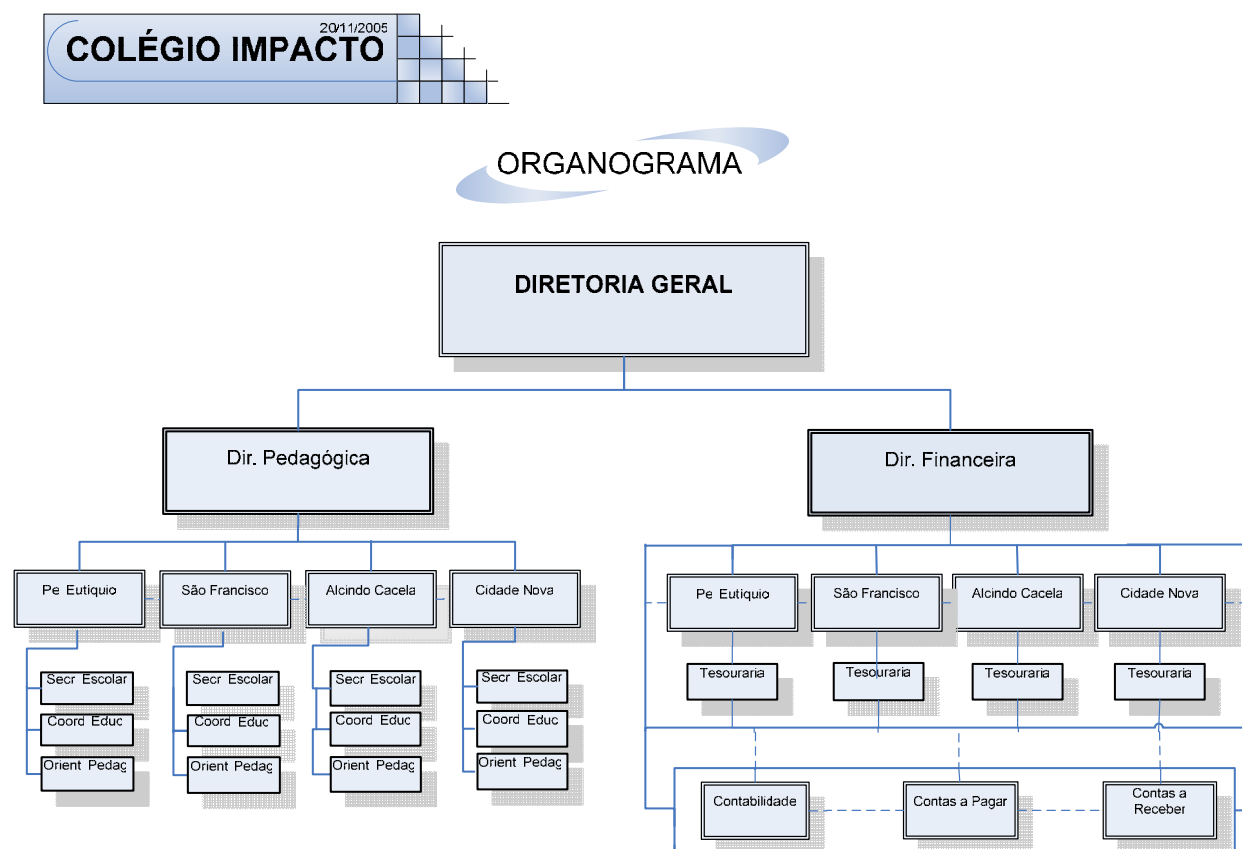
20/11/2005
COLÉGIO IMPACTO

ORGANOGRAMA

DIRETORIA GERAL

Dir. Pedagógica

Dir. Financeira

Pe Eutiquio

São Francisco

Alcindo Cacela

Cidade Nova

Secr Escolar
Coord Educ
Orient Pedag

Secr Escolar
Coord Educ
Orient Pedag

Secr Escolar
Coord Educ
Orient Pedag

Secr Escolar
Coord Educ
Orient Pedag

Pe Eutiquio

São Francisco

Alcindo Cacela

Cidade Nova

Tesouraria

Tesouraria

Tesouraria

Tesouraria

Contabilidade

Contas a Pagar

Contas a Receber